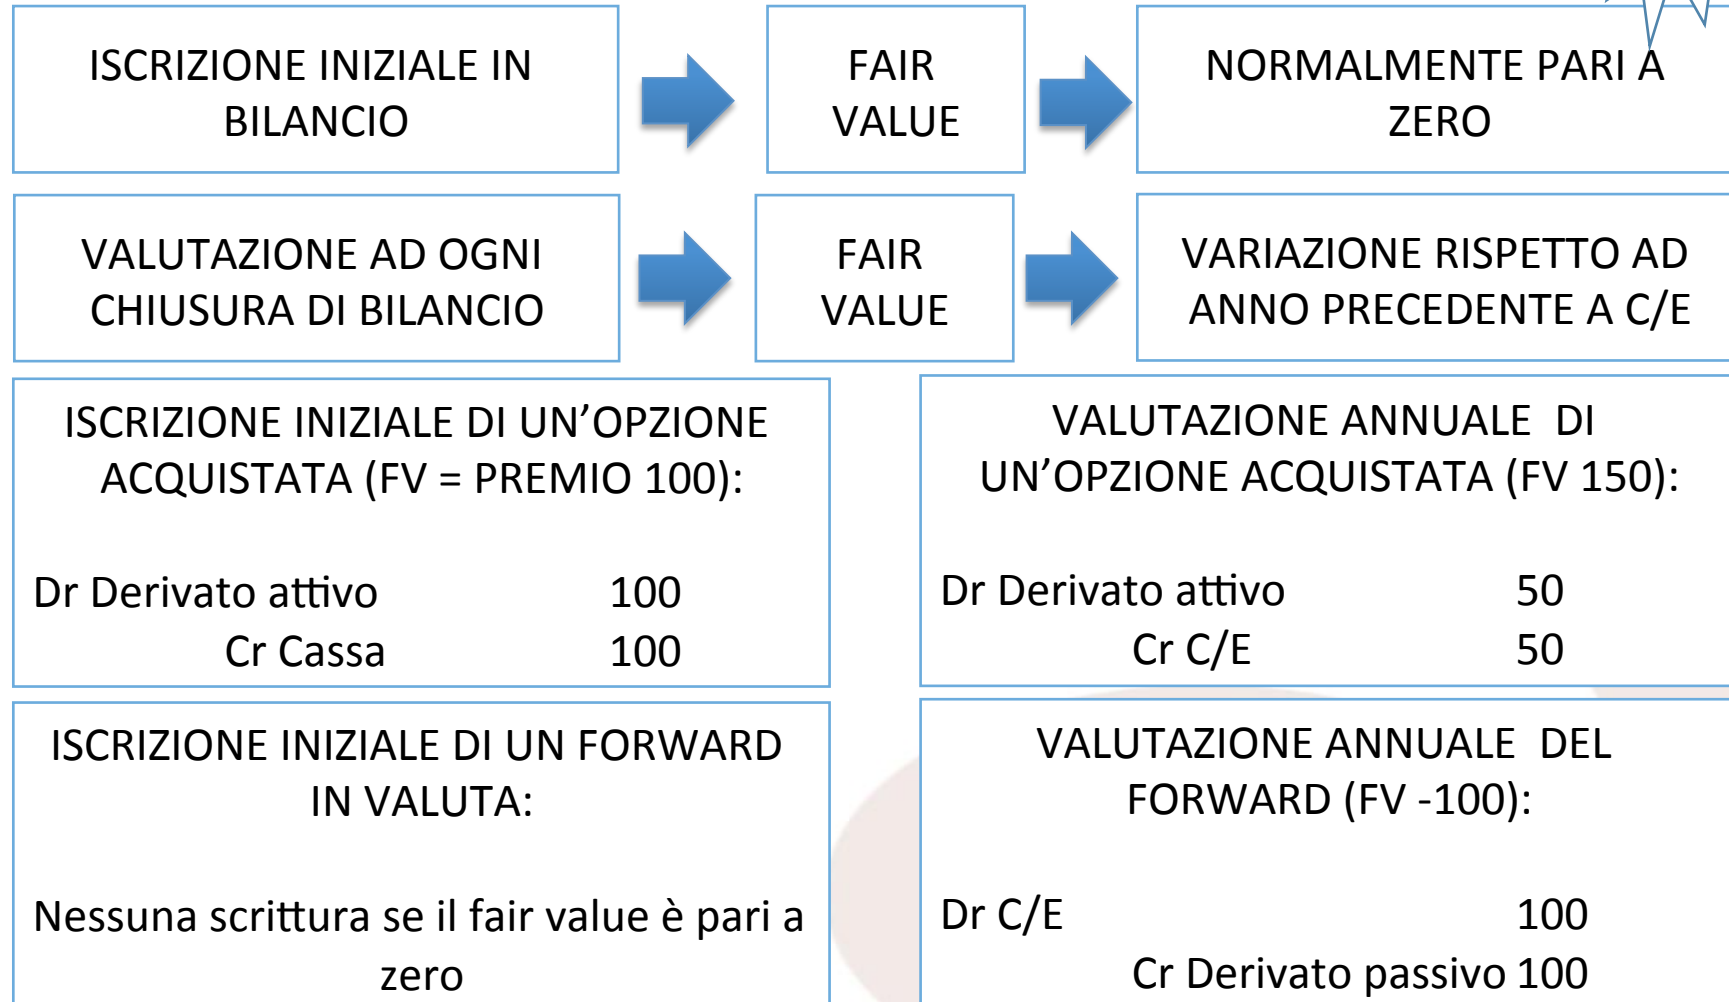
ISCRIZIONE INIZIALE IN BILANCIO

FAIR VALUE

NORMALMENTE PARI A ZERO

VALUTAZIONE AD OGNI CHIUSURA DI BILANCIO

FAIR VALUE

VARIAZIONE RISPETTO AD ANNO PRECEDENTE A C/E

ISCRIZIONE INIZIALE DI UN’OPZIONE ACQUISTATA (FV = PREMIO 100):

Dr Derivato attivo 100
Cr Cassa 100

VALUTAZIONE ANNUALE DI UN’OPZIONE ACQUISTATA (FV 150):

Dr Derivato attivo 50
Cr C/E 50

ISCRIZIONE INIZIALE DI UN FORWARD IN VALUTA:

Nessuna scrittura se il fair value è pari a zero

VALUTAZIONE ANNUALE DEL FORWARD (FV -100):

Dr C/E 100
Cr Derivato passivo 100